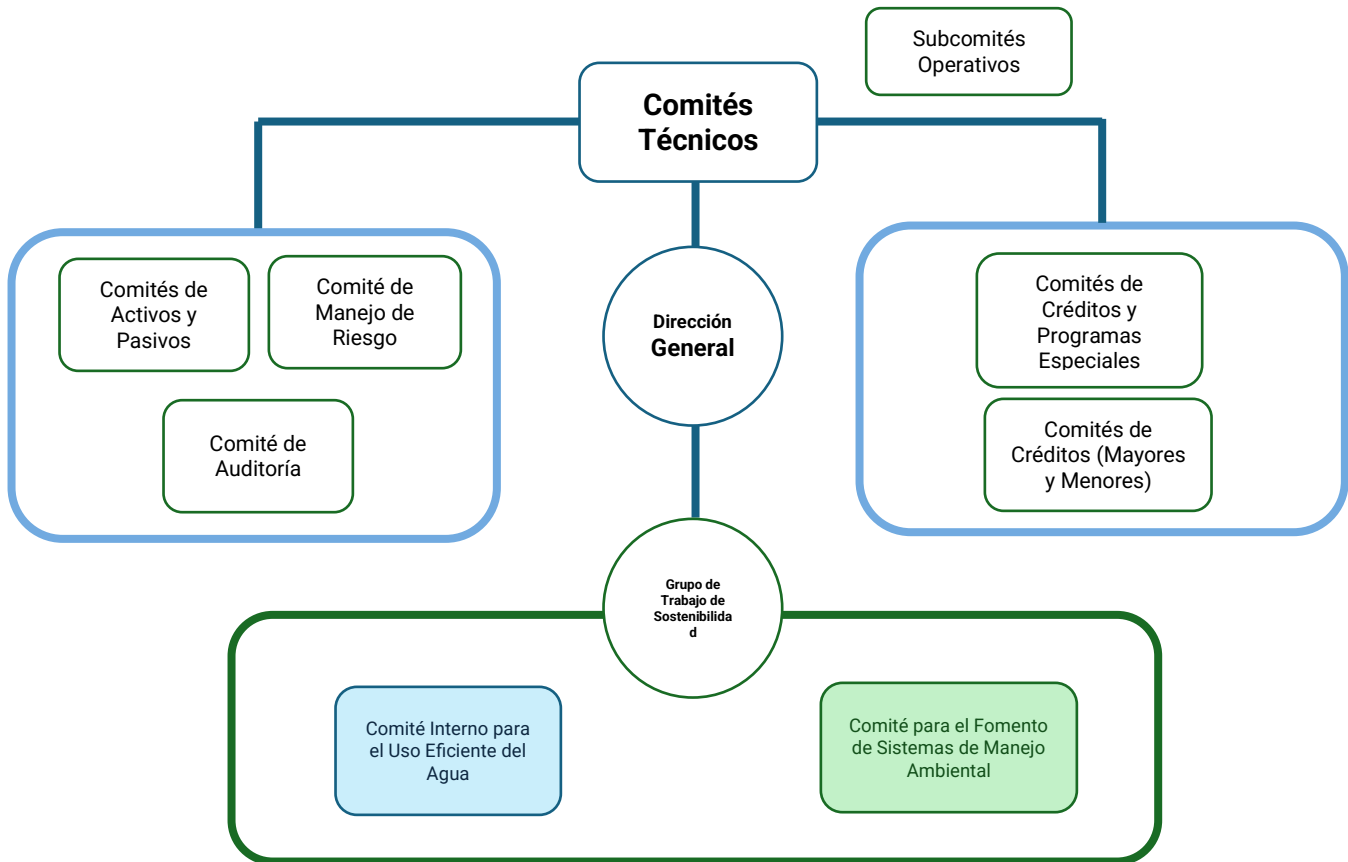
Subcomités Operativos

Comités Técnicos

Comités de Activos y Pasivos

Comité de Manejo de Riesgo

Comité de Auditoría

Dirección General

Comités de Créditos y Programas Especiales

Comités de Créditos (Mayores y Menores)

Grupo de Trabajo de Sostenibilida d

Comité Interno para el Uso Eficiente del Agua

Comité para el Fomento de Sistemas de Manejo Ambiental